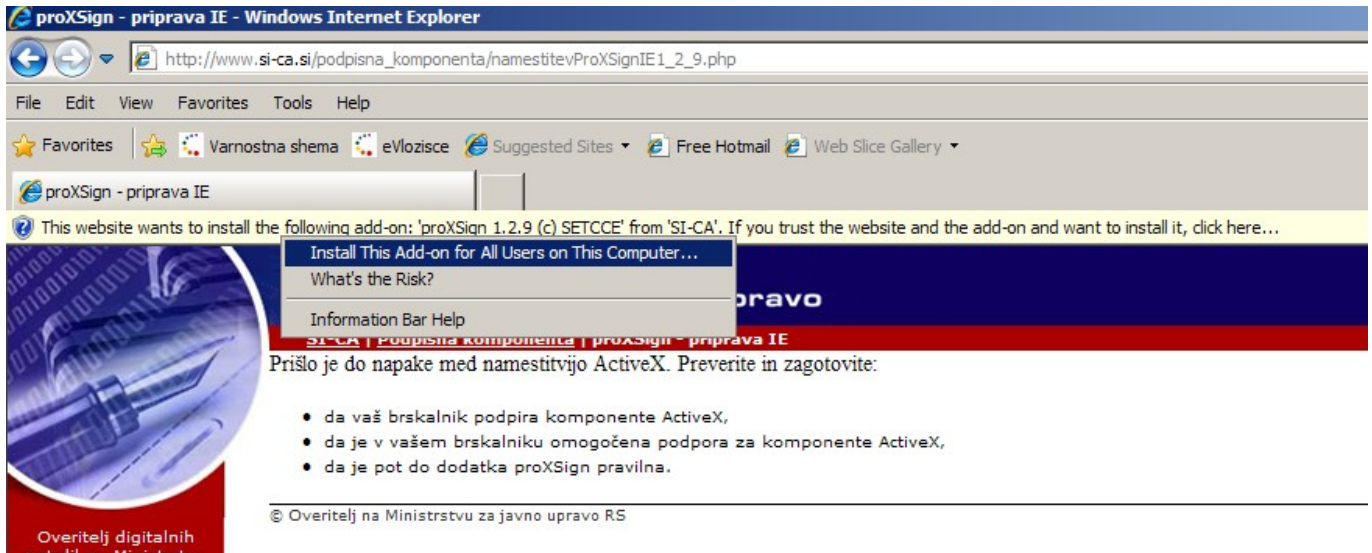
proXSign - priprava IE - Windows Internet Explorer

http://www.si-ca.si/podpisna_komponenta/namestitevProXSignIE1_2_9.php

File Edit View Favorites Tools Help

Favorites Varnostna shema eVlozisce Suggested Sites Free Hotmail Web Slice Gallery

proXSign - priprava IE

This website wants to install the following add-on: 'proXSign 1.2.9 (c) SETCCE' from 'SI-CA'. If you trust the website and the add-on and want to install it, click here...

Install This Add-on for All Users on This Computer...
What's the Risk?
Information Bar Help

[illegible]pravo

SI-CA | Podpisna komponenta | proXSign - priprava IE

Prišlo je do napake med namestitvijo ActiveX. Preverite in zagotovite:

- da vaš brskalnik podpira komponente ActiveX,
- da je v vašem brskalniku omogočena podpora za komponente ActiveX,
- da je pot do dodatka proXSign pravilna.

© Overitelj na Ministrstvu za javno upravo RS

Overitelj digitalnih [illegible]